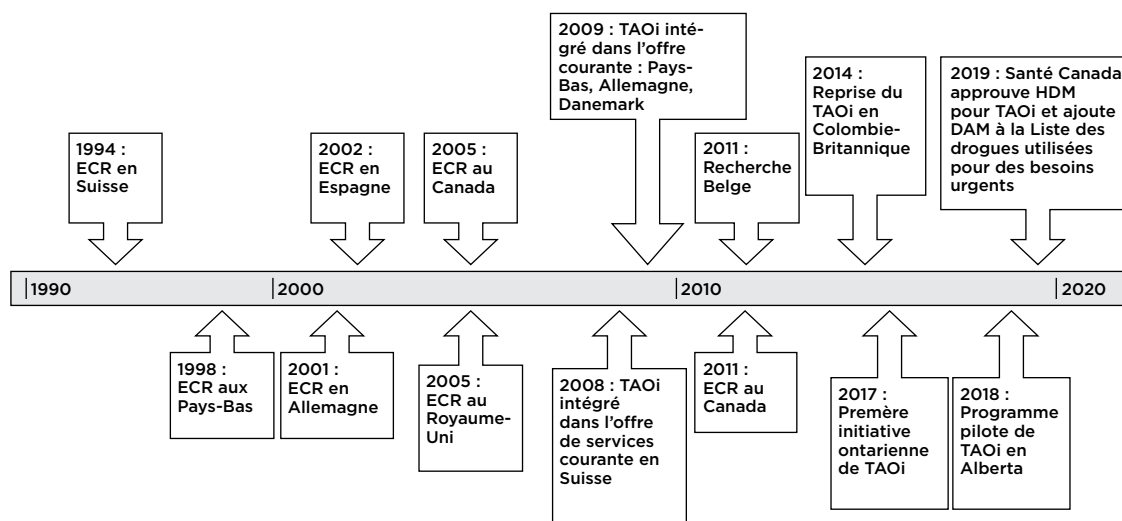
2009 : TAOi intégré dans l'offre courante : Pays-Bas, Allemagne, Danemark

2014 : Reprise du TAOi en Colombie-Britannique

2019 : Santé Canada approuve HDM pour TAOi et ajoute DAM à la Liste des drogues utilisées pour des besoins urgents

1994 : ECR en Suisse

2002 : ECR en Espagne

2005 : ECR au Canada

2011 : Recherche Belge

|1990 |2000 |2010 |2020

1998 : ECR aux Pays-Bas

2001 : ECR en Allemagne

2005 : ECR au Royaume-Uni

2008 : TAOi intégré dans l'offre de services courante en Suisse

2011 : ECR au Canada

2017 : Premère initiative ontarienne de TAOi

2018 : Programme pilote de TAOi en Alberta